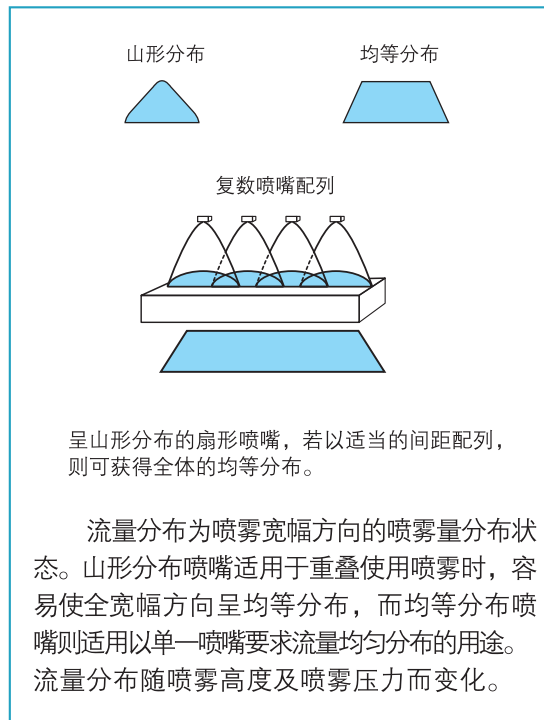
山形分布

均等分布

复数喷嘴配列

呈山形分布的扇形喷嘴，若以适当的间距配列，则可获得全体的均等分布。

流量分布为喷雾宽幅方向的喷雾量分布状态。山形分布喷嘴适用于重叠使用喷雾时，容易使全宽幅方向呈均等分布，而均等分布喷嘴则适用以单一喷嘴要求流量均匀分布的用途。流量分布随喷雾高度及喷雾压力而变化。